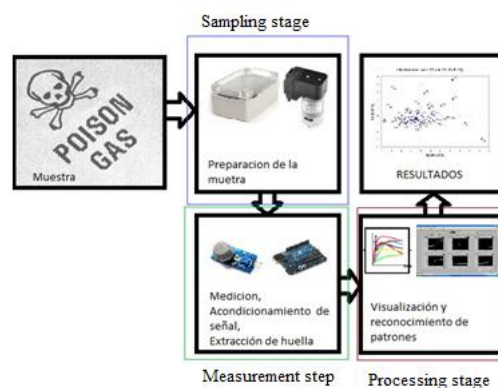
Sampling stage

POISON GAS

Muestra

Preparacion de la muetra

RESULTADOS

Medicion, Acondicionamiento de señal, Extracción de huella

Visualización y reconocimiento de patrones

Measurement step

Processing stage